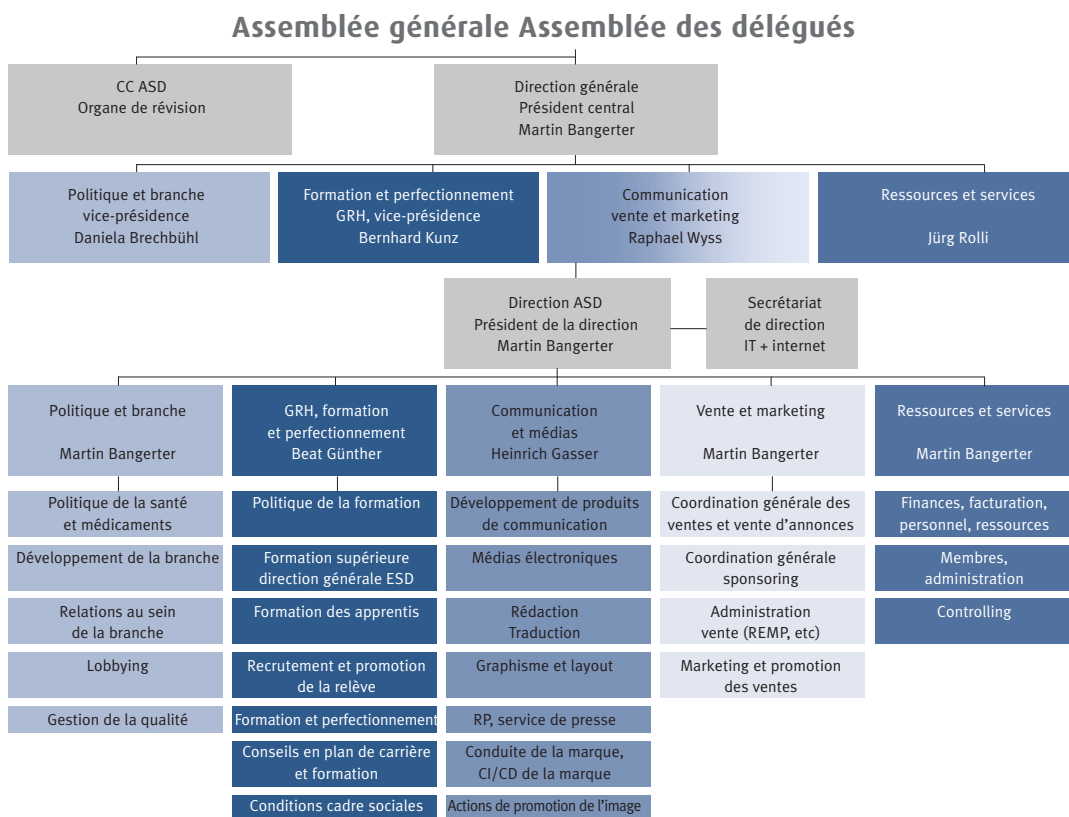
Assemblée générale Assemblée des délégués

CC ASD
Organe de révision

Direction générale
Président central
Martin Bangerter

Politique et branche
vice-présidence
Daniela Brechbühl

Formation et perfectionnement
GRH, vice-présidence
Bernhard Kunz

Communication
vente et marketing
Raphael Wyss

Ressources et services
Jürg Rolli

Direction ASD
Président de la direction
Martin Bangerter

Secrétariat
de direction
IT + internet

Politique et branche
Martin Bangerter

Politique de la santé et médicaments

Développement de la branche

Relations au sein de la branche

Lobbying

Gestion de la qualité

GRH, formation et perfectionnement
Beat Günther

Politique de la formation

Formation supérieure direction générale ESD

Formation des apprentis

Recrutement et promotion de la relève

Formation et perfectionnement

Conseils en plan de carrière et formation

Conditions cadre sociales

Communication et médias
Heinrich Gasser

Développement de produits de communication

Médias électroniques

Rédaction
Traduction

Graphisme et layout

RP, service de presse

Conduite de la marque, CI/CD de la marque

Actions de promotion de l'image

Vente et marketing
Martin Bangerter

Coordination générale des ventes et vente d'annonces

Coordination générale sponsoring

Administration vente (REMP, etc)

Marketing et promotion des ventes

Ressources et services
Martin Bangerter

Finances, facturation, personnel, ressources

Membres, administration

Controlling